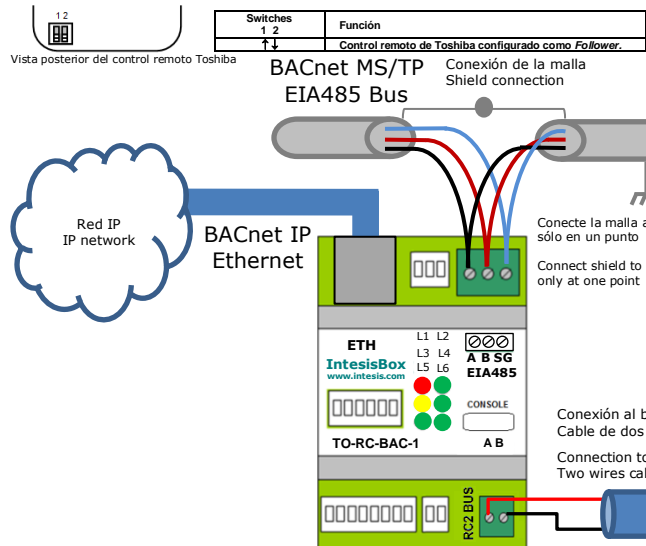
1 2

Vista posterior del control remoto Toshiba

| Switches 1 2 | Función |
|---|---|
| ↑↓ | Control remoto de Toshiba configurado como *Follower*. |

BACnet MS/TP
EIA485 Bus

Conexión de la malla
Shield connection

Red IP
IP network

BACnet IP
Ethernet

Conecte la malla a
sólo en un punto

Connect shield to
only at one point

ETH
IntesisBox
www.intesis.com

L1 L2
L3 L4
L5 L6

A B SG
EIA485

CONSOLE

TO-RC-BAC-1

A B

Conexión al b
Cable de dos

Connection to
Two wires cal

RC2 BUS